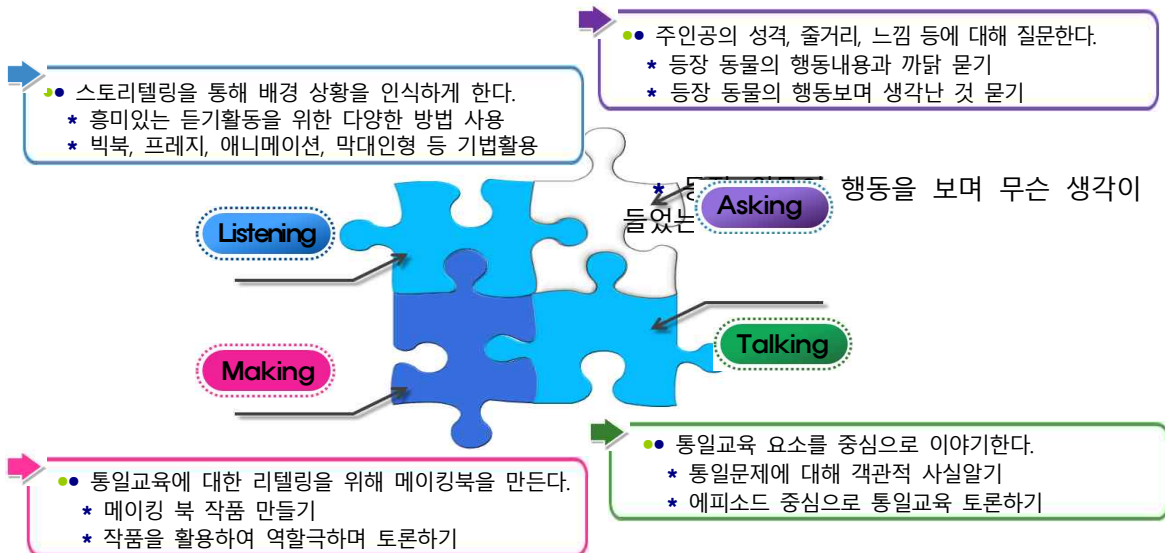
●● 주인공의 성격, 줄거리, 느낌 등에 대해 질문한다.
* 등장 동물의 행동내용과 까닭 묻기
* 등장 동물의 행동보며 생각난 것 묻기

●● 스토리텔링을 통해 배경 상황을 인식하게 한다.
* 흥미있는 듣기활동을 위한 다양한 방법 사용
* 빅북, 프레지, 애니메이션, 막대인형 등 기법활용

* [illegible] 행동을 보며 무슨 생각이 들었는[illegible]

Listening

Asking

Talking

Making

●● 통일교육 요소를 중심으로 이야기한다.
* 통일문제에 대해 객관적 사실알기
* 에피소드 중심으로 통일교육 토론하기

●● 통일교육에 대한 리텔링을 위해 메이킹북을 만든다.
* 메이킹 북 작품 만들기
* 작품을 활용하여 역할극하며 토론하기